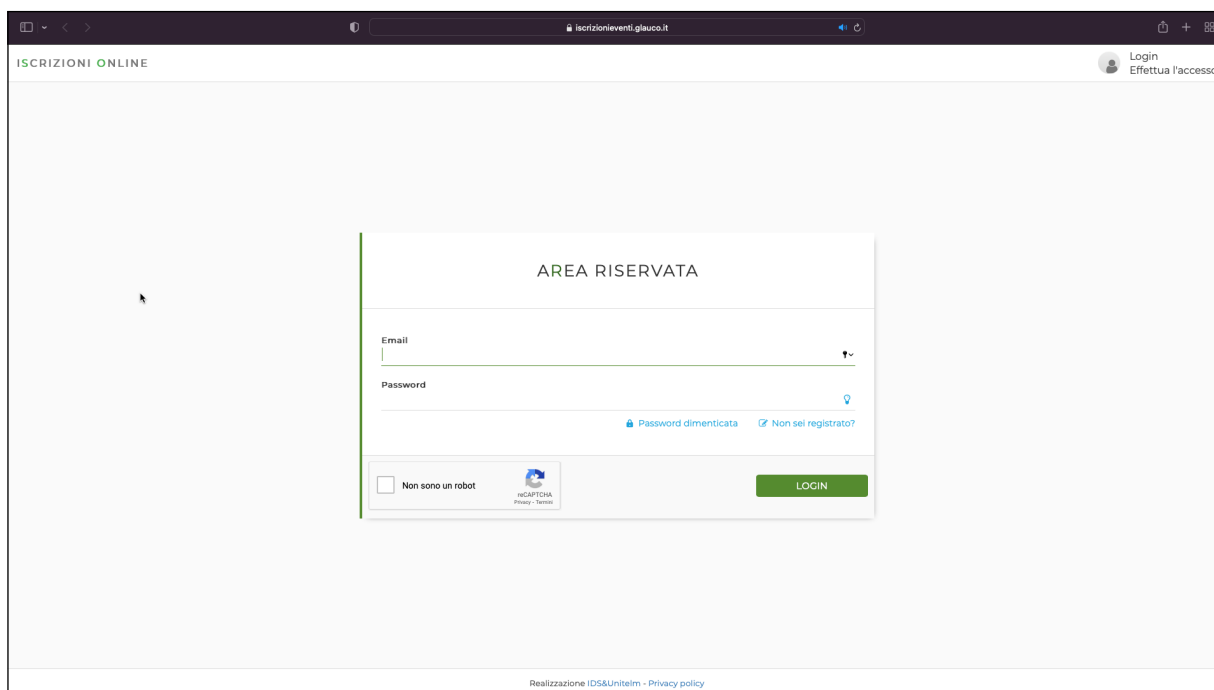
iscrizionieventi.glauco.it

ISCRIZIONI ONLINE

Login
Effettua l'accesso

AREA RISERVATA

Email

Password

Password dimenticata   Non sei registrato?

Non sono un robot
reCAPTCHA
Privacy - Termini

LOGIN

Realizzazione IDS&Unitelm - Privacy policy